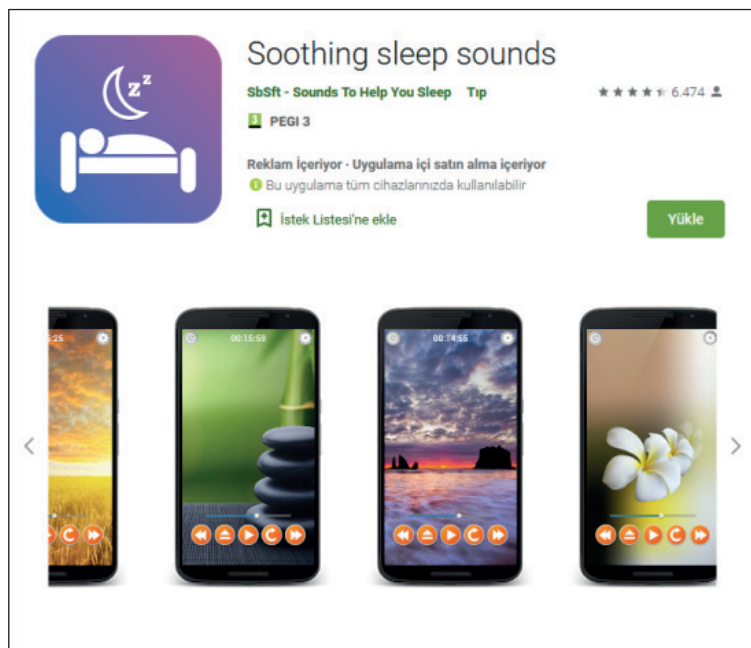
Soothing sleep sounds

SbSft - Sounds To Help You Sleep Tıp

6.474

PEGI 3

Reklam İçeriyor · Uygulama içi satın alma içeriyor

Bu uygulama tüm cihazlarınızda kullanılabilir

İstek Listesi'ne ekle

Yükle

5:25

00:15:59

00:14:55